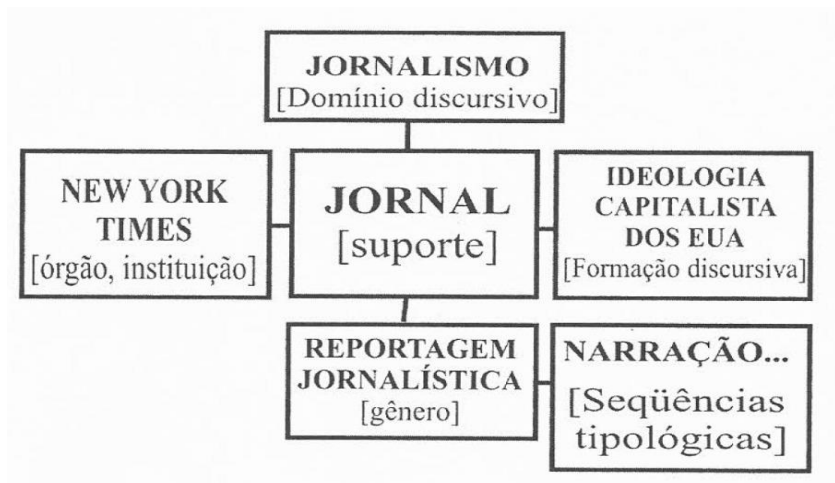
JORNALISMO
[Domínio discursivo]

NEW YORK TIMES
[órgão, instituição]

JORNAL
[suporte]

IDEOLOGIA CAPITALISTA DOS EUA
[Formação discursiva]

REPORTAGEM JORNALÍSTICA
[gênero]

NARRAÇÃO...
[Seqüências tipológicas]